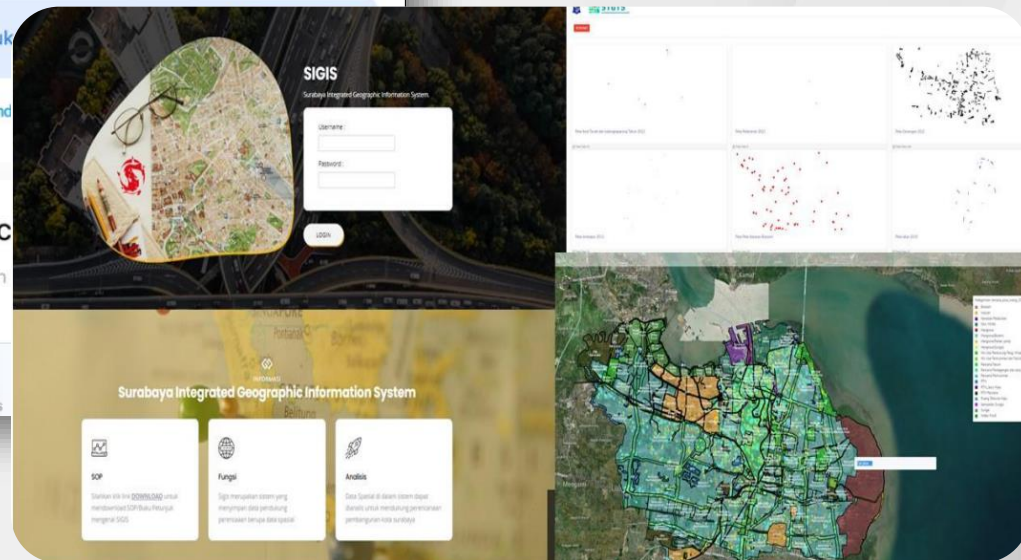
SIGIS

Surabaya Integrated Geographic Information System

Username :

Password :

LOGIN

SIGIS

INFORMASI

Surabaya Integrated Geographic Information System

SOP

Silahkan klik link DOWNLOAD untuk mendownload SOP/Buku Petunjuk mengenai SIGIS

Fungsi

Sigis merupakan sistem yang menyimpan data pendukung perencanaan berupa data spasial

Analisis

Data Spasial di dalam sistem dapat dianalisis untuk mendukung perencanaan pembangunan kota surabaya

SINGAPORE

Pontianak

Borneo

Belitung

Madura

Mengare

Kamal